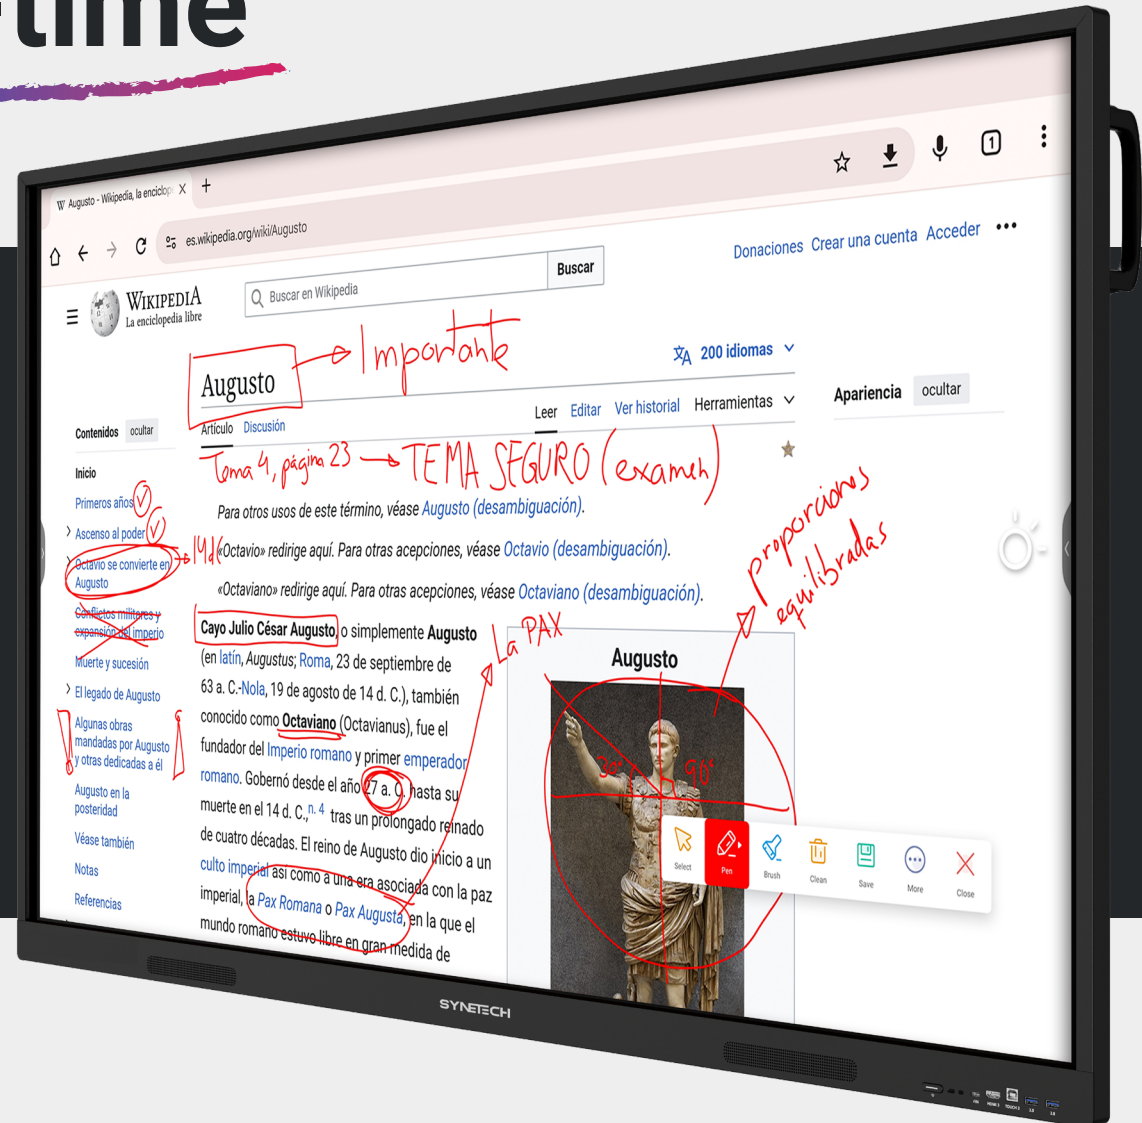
time

Augusto - Wikipedia, la enciclop X +

es.wikipedia.org/wiki/Augusto

1

Donaciones Crear una cuenta Acceder •••

WIKIPEDIA
La enciclopedia libre

Buscar en Wikipedia

Buscar

Augusto

Importante

200 idiomas

Apariencia ocultar

Artículo Discusión

Leer Editar Ver historial Herramientas

Contenidos ocultar

Inicio

Primeros años

Ascenso al poder

Octavio se convierte en Augusto

Conflictos militares y expansión del imperio

Muerte y sucesión

El legado de Augusto

Algunas obras mandadas por Augusto y otras dedicadas a él

Augusto en la posteridad

Véase también

Notas

Referencias

Tema 4, página 23 → TEMA SEGURO (examen)

Para otros usos de este término, véase Augusto (desambiguación).

14 d.

«Octavio» redirige aquí. Para otras acepciones, véase Octavio (desambiguación).

«Octaviano» redirige aquí. Para otras acepciones, véase Octaviano (desambiguación).

proporciones equilibradas

La PAX

Cayo Julio César Augusto, o simplemente Augusto (en latín, Augustus; Roma, 23 de septiembre de 63 a. C.-Nola, 19 de agosto de 14 d. C.), también conocido como Octaviano (Octavianus), fue el fundador del Imperio romano y primer emperador romano. Gobernó desde el año 27 a. C. hasta su muerte en el 14 d. C.,n. 4 tras un prolongado reinado de cuatro décadas. El reino de Augusto dio inicio a un culto imperial así como a una era asociada con la paz imperial, la Pax Romana o Pax Augusta, en la que el mundo romano estuvo libre en gran medida de

Augusto

30°

90°

Select Pen Brush Clean Save More Close

SYNETECH